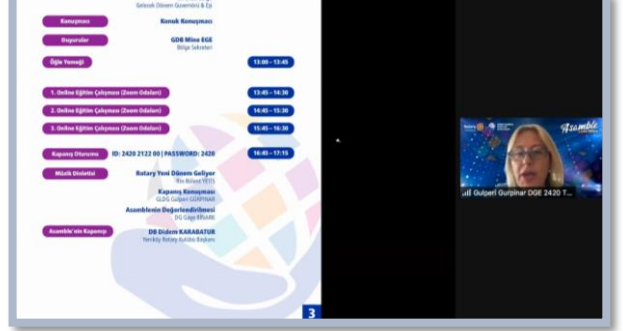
Gelecek Dönem Guvernörü & Eşi

Konuşması

Konuk Konuşması

Duyurular

GDB Mina EGE
Bölge Sekreteri

Öğle Yemeği

13:00 – 13:45

1. Online Eğitim Çalışması (Zoom Odaları)

13:45 – 14:30

2. Online Eğitim Çalışması (Zoom Odaları)

14:45 – 15:30

3. Online Eğitim Çalışması (Zoom Odaları)

15:45 – 16:30

Kapanış Oturumu

ID: 2420 2122 00 | PASSWORD: 2420

16:45 – 17:15

Müzik Dinletisi

Rotary Yeni Dönem Geliyor
Rtn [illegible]

Kapanış Konuşması
GLDG Gulperi GURPINAR

Asamblenin Değerlendirilmesi
DG Çağa ERSARI

Asamble'nin Kapanışı

DB Didem KARABATUR
Yeniköy Rotary Kulübü Başkanı

3

Asamble

Gulperi Gurpinar DGE 2420 T...